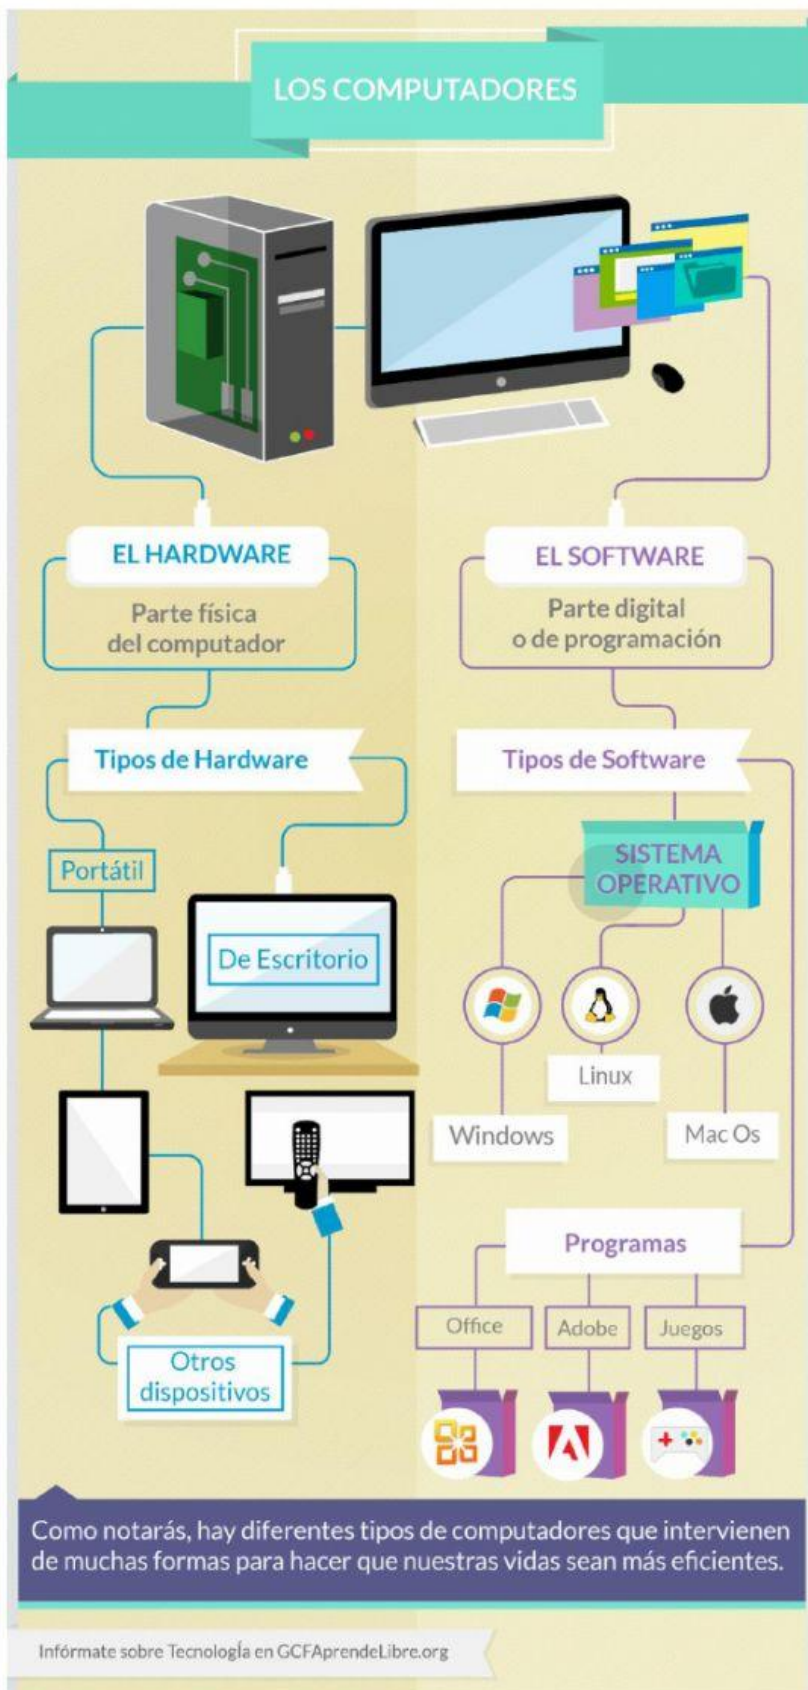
LOS COMPUTADORES

EL HARDWARE

Parte física del computador

EL SOFTWARE

Parte digital o de programación

Tipos de Hardware

Portátil

De Escritorio

Otros dispositivos

Tipos de Software

SISTEMA OPERATIVO

Linux

Windows

Mac Os

Programas

Office

Adobe

Juegos

Como notarás, hay diferentes tipos de computadores que intervienen de muchas formas para hacer que nuestras vidas sean más eficientes.

Infórmate sobre Tecnología en GCFAprendeLibre.org